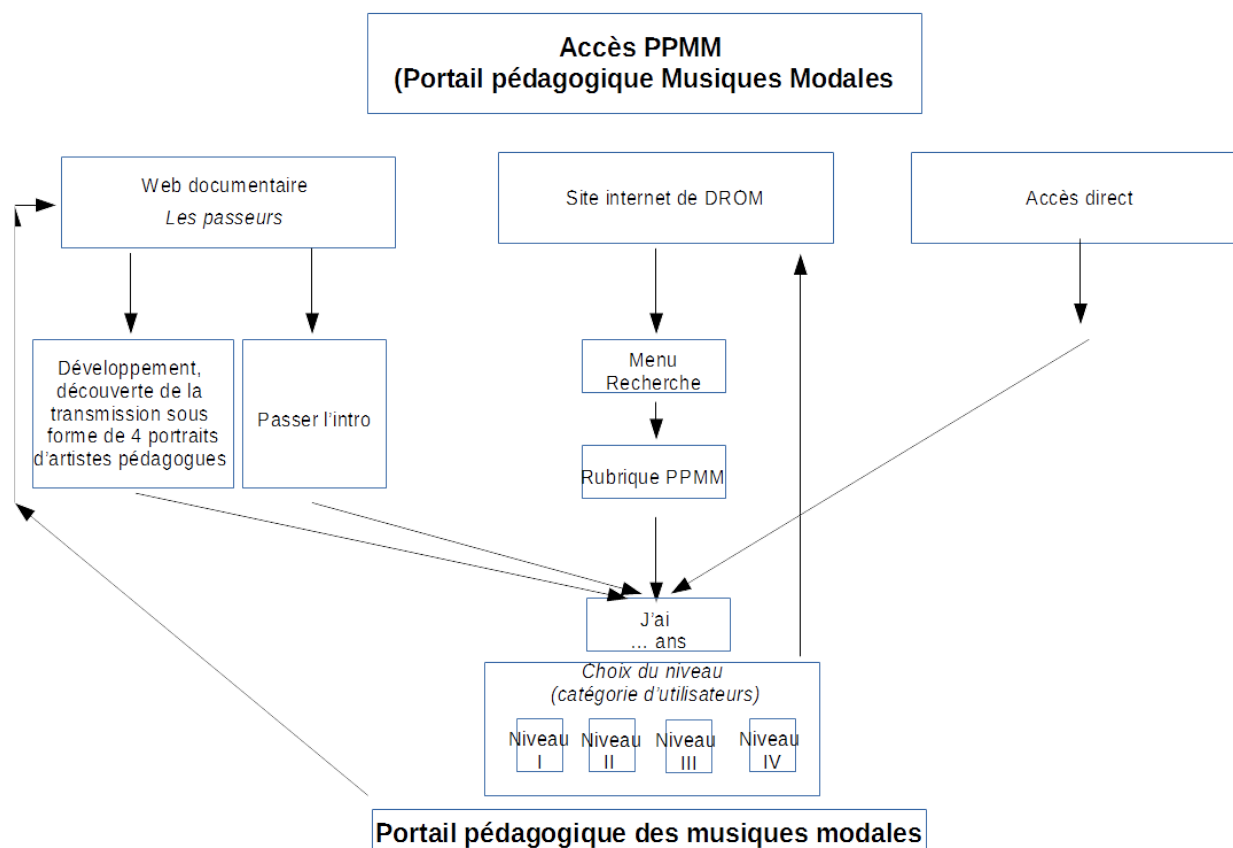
Accès PPMM
(Portail pédagogique Musiques Modales

Web documentaire
*Les passeurs*

Site internet de DROM

Accès direct

Développement, découverte de la transmission sous forme de 4 portraits d'artistes pédagogues

Passer l'intro

Menu Recherche

Rubrique PPMM

J'ai
… ans

*Choix du niveau*
*(catégorie d'utilisateurs)*

Niveau I

Niveau II

Niveau III

Niveau IV

Portail pédagogique des musiques modales